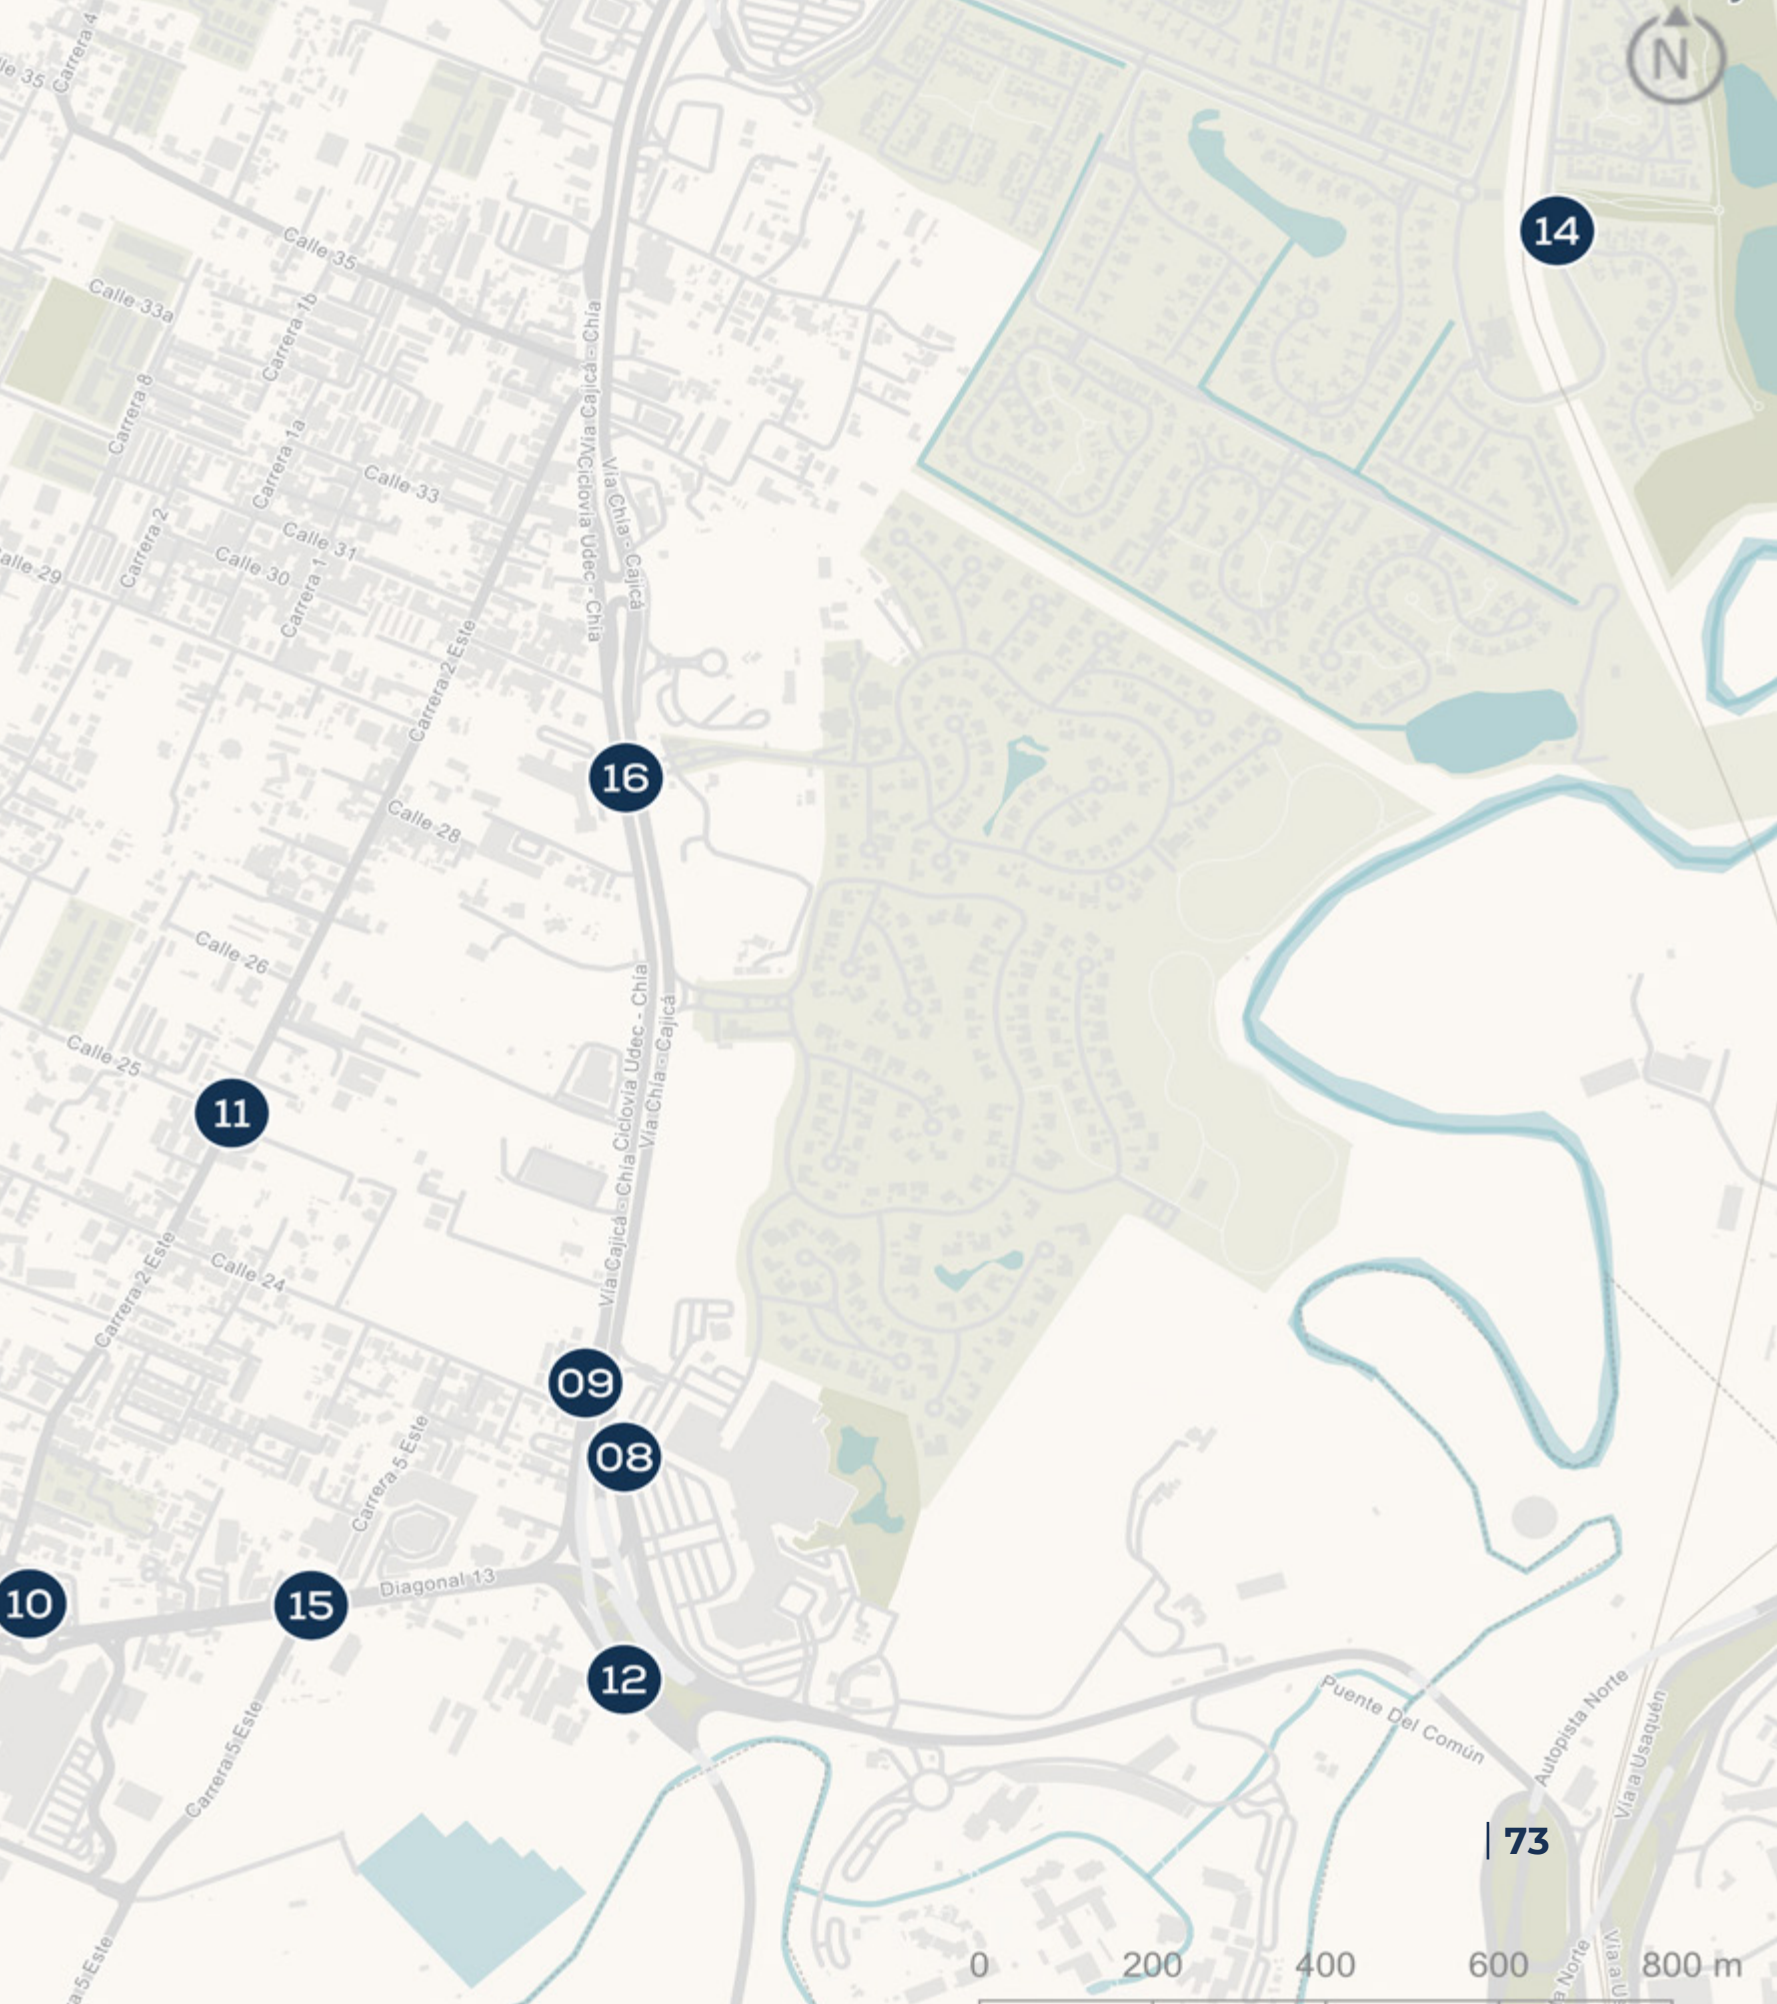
N

14

le 35 Carrera 4

Calle 35

Calle 33a

Carrera 1b

Carrera 8

Carrera 1a

Calle 33

Via Cajicá - Chía

Ciclovía Udec - Chía

Vía Chía - Cajicá

Calle 31

Carrera 2

Calle 30

Carrera 1

alle 29

Carrera 2 Este

16

Calle 28

Calle 26

Ciclovía Udec - Chía

Vía Chía - Cajicá

Calle 25

11

Vía Cajicá - Chía

Calle 24

Carrera 2 Este

09

08

Carrera 5 Este

10

15

Diagonal 13

12

Carrera 5 Este

a 5 Este

Puente Del Común

Autopista Norte

Vía a Usaquén

| 73

0 200 400 600 800 m

a Norte

Vía a U